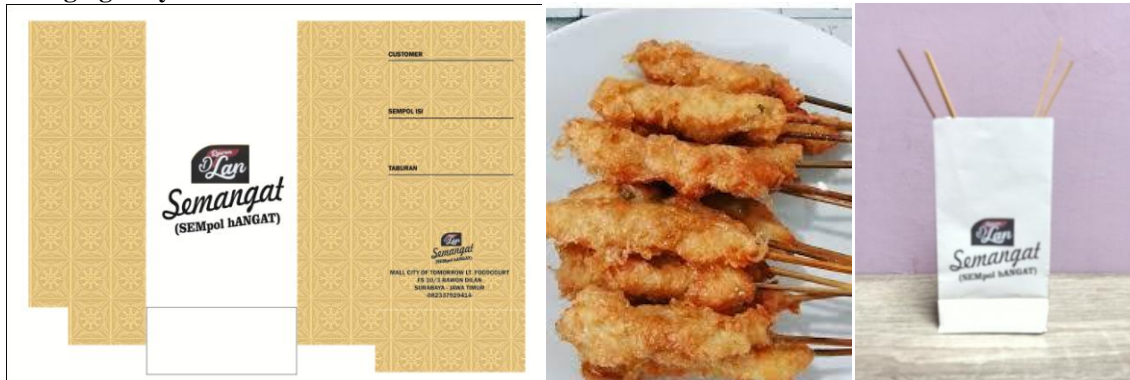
Dapur D'Lan
Semangat
(SEMpol hANGAT)

CUSTOMER

SEMPOL ISI

TABURAN

D'Lan
Semangat
(SEMpol hANGAT)

MALL CITY OF TOMORROW LT. FOODCOURT
FS 20/3 BAWON DILAN
SURABAYA - JAWA TIMUR
082337529414

D'Lan
Semangat
(SEMpol hANGAT)